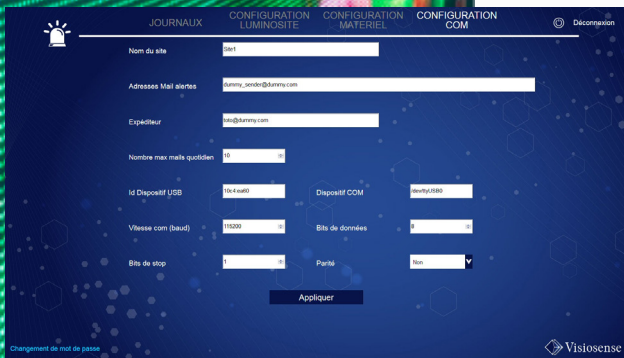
JOURNAUX CONFIGURATION LUMINOSITE CONFIGURATION MATERIEL CONFIGURATION COM

Déconnexion

Nom du site
Site1

Adresses Mail alertes
dummy_sender@dummy.com

Expéditeur
toto@dummy.com

Nombre max mails quotidien
10

Id Dispositif USB
10c4:ea60

Dispositif COM
/dev/ttyUSB0

Vitesse com (baud)
115200

Bits de données
8

Bits de stop
1

Parité
Non

Appliquer

Changement de mot de passe

Visiosense